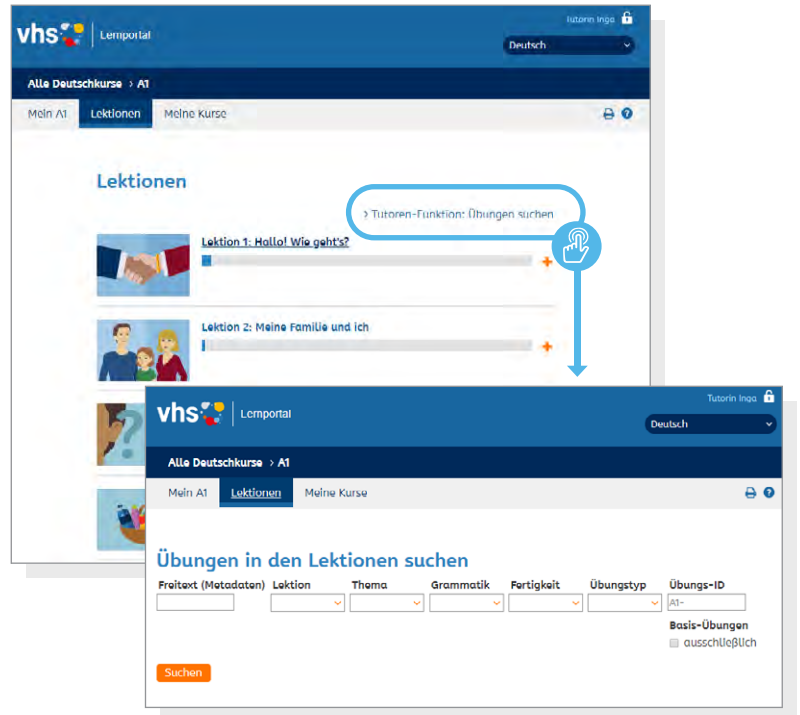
vhs Lernportal

Tutorin Inga

Deutsch

Alle Deutschkurse > A1

Mein A1 Lektionen Meine Kurse

Lektionen

> Tutoren-Funktion: Übungen suchen

Lektion 1: Hallo! Wie geht's?

Lektion 2: Meine Familie und ich

vhs Lernportal

Tutorin Inga

Deutsch

Alle Deutschkurse > A1

Mein A1 Lektionen Meine Kurse

Übungen in den Lektionen suchen

| Freitext (Metadaten) | Lektion | Thema | Grammatik | Fertigkeit | Übungstyp | Übungs-ID |
|---|---|---|---|---|---|---|
| | | | | | | A1- |

Basis-Übungen
ausschließlich

Suchen